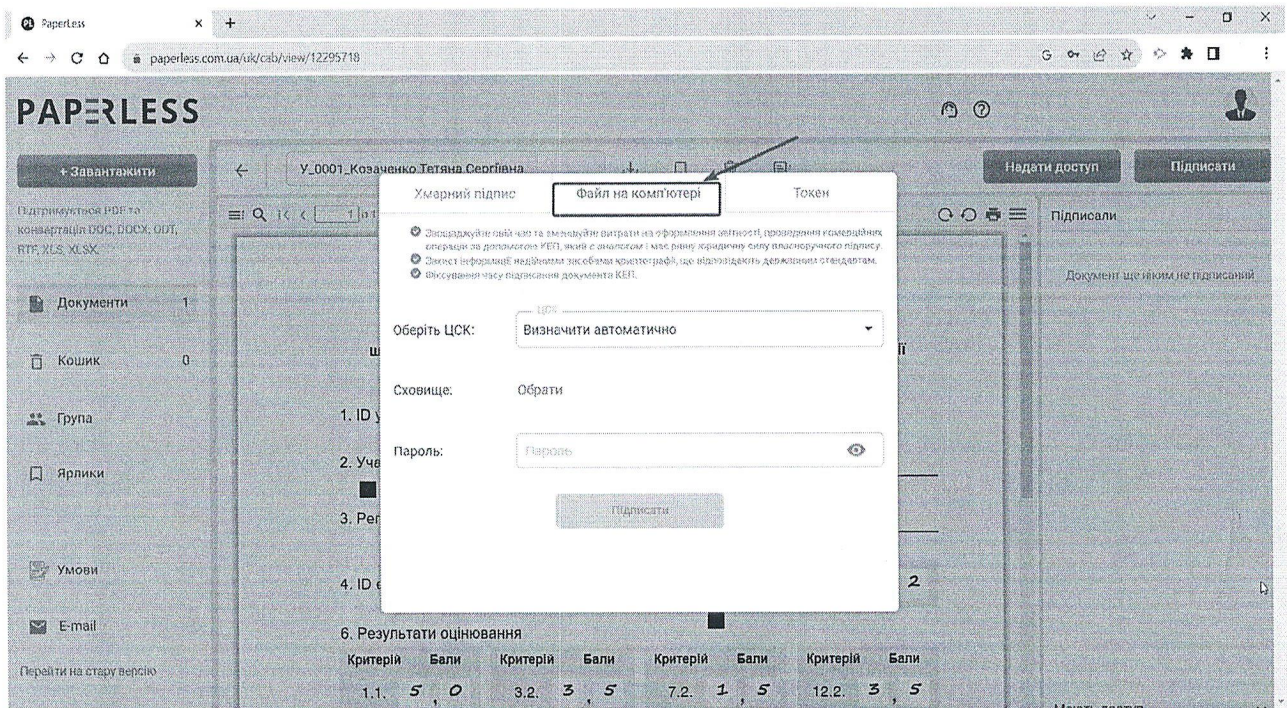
PaperLess × +

paperless.com.ua/uk/cab/view/12295718

PAPERLESS

+ Завантажити

Підтримується PDF та конвертація DOC, DOCX, ODT, RTF, XLS, XLSX

Документи 1

Кошик 0

Група

Ярлики

Умови

E-mail

Перейти на стару версію

У_0001_Козаченко Тетяна Сергіївна

Надати доступ

Підписати

Підписали

Документ ще ніким не підписаний

Хмарний підпис

Файл на комп'ютері

Токен

Заощаджуйте свій час та зменшуйте витрати на оформлення звітності, проведення комерційних операцій за допомогою КЕП, який є аналогом і має рівну юридичну силу власноручного підпису.

Захист інформації надійними засобами криптографії, що відповідають державним стандартам.

Фіксування часу підписання документа КЕП.

Оберіть ЦСК:

ЦСК

Визначити автоматично

Сховище:

Обрати

Пароль:

Пароль

Підписати

ш

ії

1. ID у

2. Уча

3. Рег

4. ID е

2

6. Результати оцінювання

| Критерій | Бали | Критерій | Бали | Критерій | Бали | Критерій | Бали |
|---|---|---|---|---|---|---|---|
| 1.1. | 5,0 | 3.2. | 3,5 | 7.2. | 1,5 | 12.2. | 3,5 |